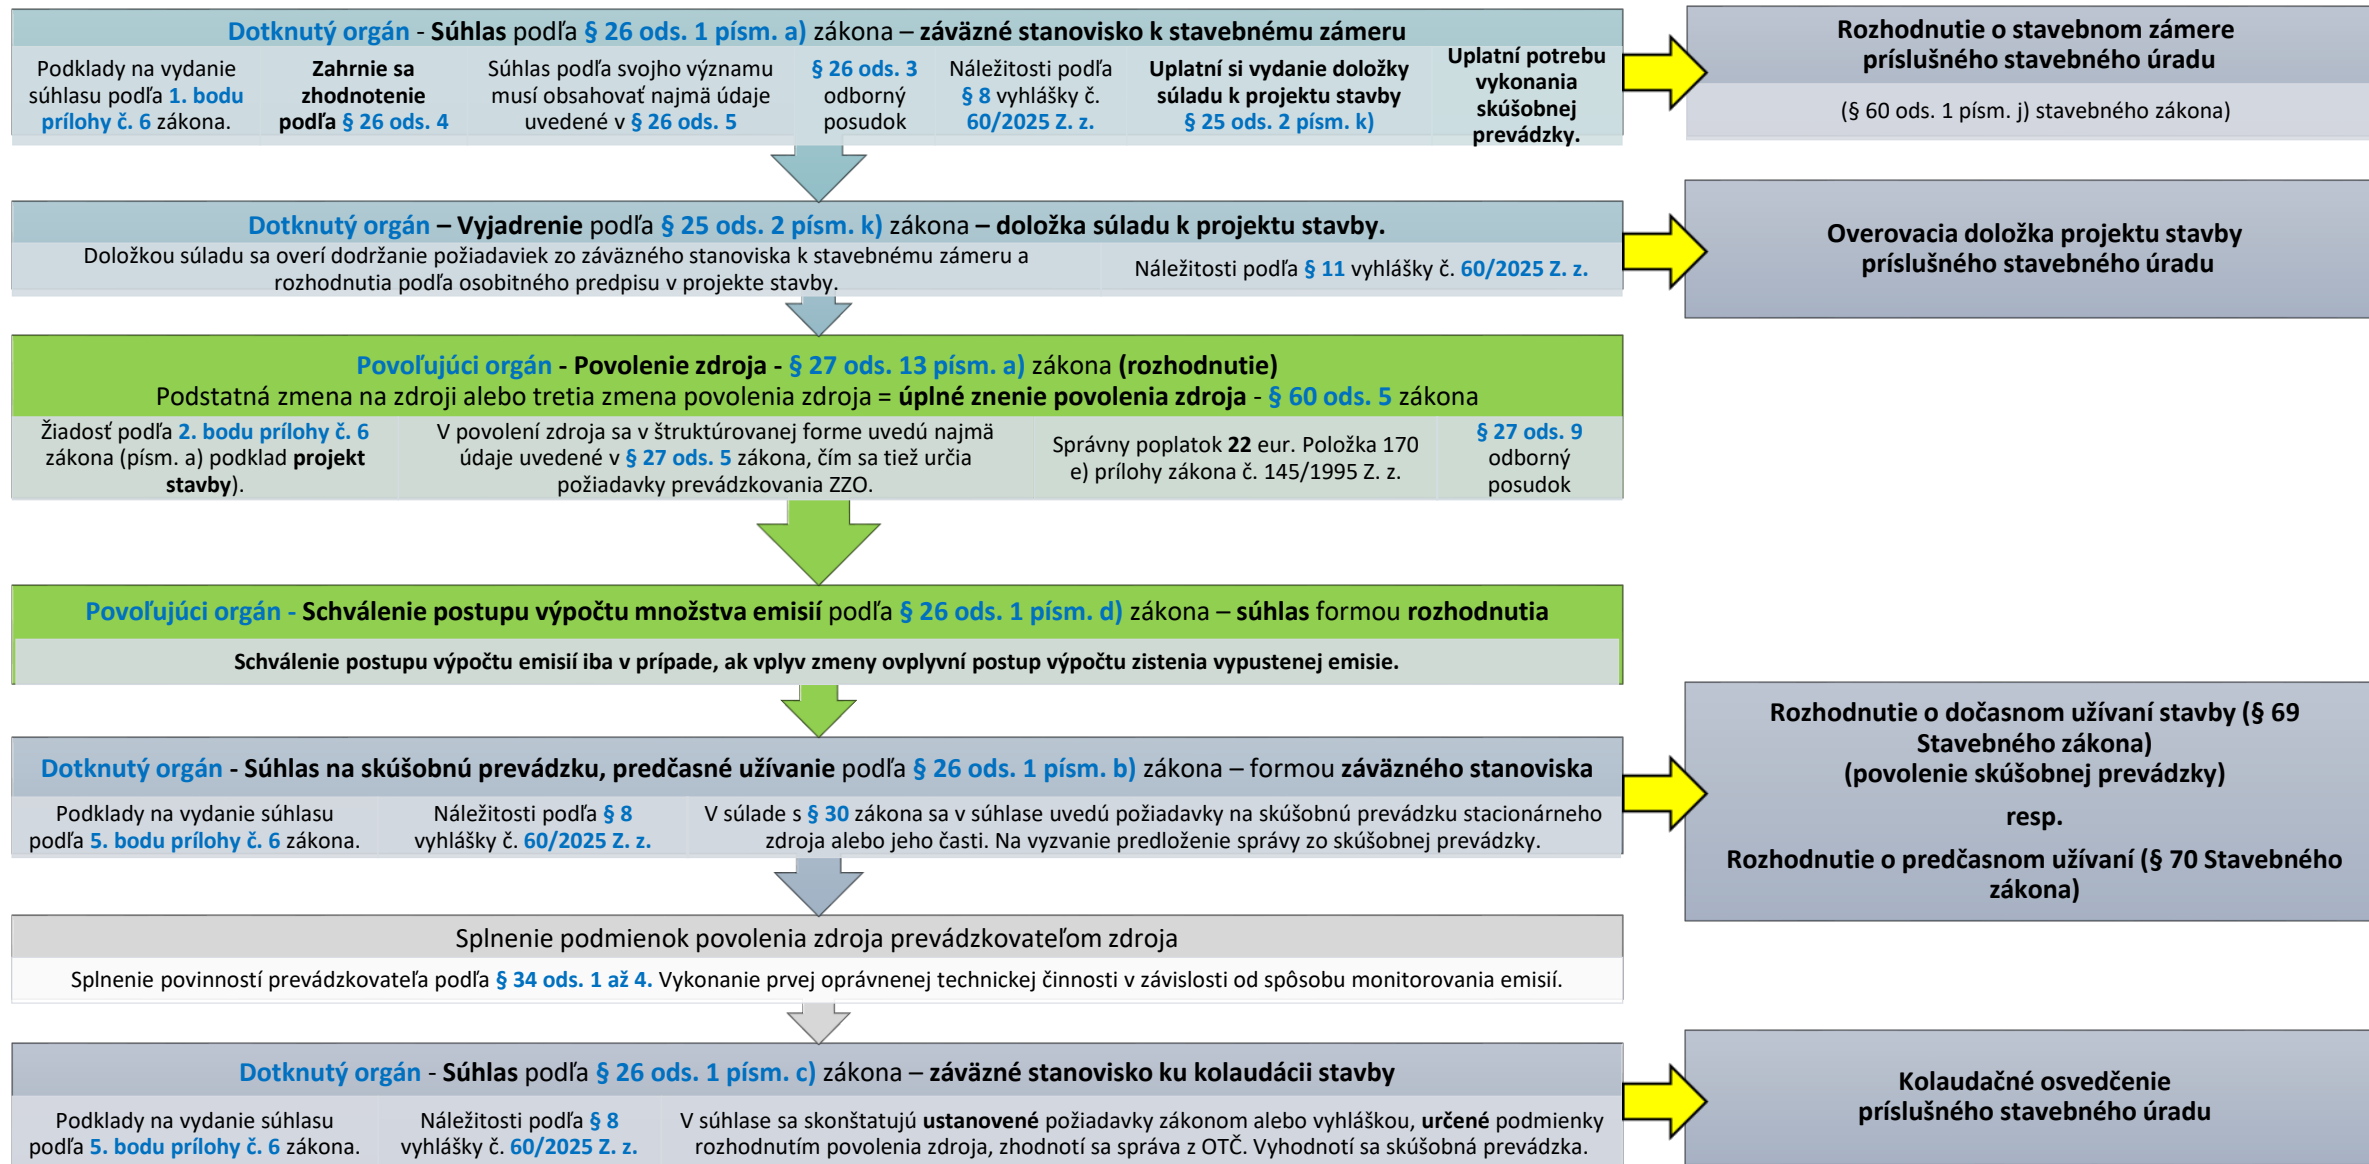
Dotknutý orgán - Súhlas podľa § 26 ods. 1 písm. a) zákona – záväzné stanovisko k stavebnému zámeru

Podklady na vydanie súhlasu podľa 1. bodu prílohy č. 6 zákona.

Zahrnie sa zhodnotenie podľa § 26 ods. 4

Súhlas podľa svojho významu musí obsahovať najmä údaje uvedené v § 26 ods. 5

§ 26 ods. 3 odborný posudok

Náležitosti podľa § 8 vyhlášky č. 60/2025 Z. z.

Uplatní si vydanie doložky súladu k projektu stavby § 25 ods. 2 písm. k)

Uplatní potrebu vykonania skúšobnej prevádzky.

Rozhodnutie o stavebnom zámere príslušného stavebného úradu

(§ 60 ods. 1 písm. j) stavebného zákona)

Dotknutý orgán – Vyjadrenie podľa § 25 ods. 2 písm. k) zákona – doložka súladu k projektu stavby.

Doložkou súladu sa overí dodržanie požiadaviek zo záväzného stanoviska k stavebnému zámeru a rozhodnutia podľa osobitného predpisu v projekte stavby.

Náležitosti podľa § 11 vyhlášky č. 60/2025 Z. z.

Overovacia doložka projektu stavby príslušného stavebného úradu

Povoľujúci orgán - Povolenie zdroja - § 27 ods. 13 písm. a) zákona (rozhodnutie)
Podstatná zmena na zdroji alebo tretia zmena povolenia zdroja = úplné znenie povolenia zdroja - § 60 ods. 5 zákona

Žiadosť podľa 2. bodu prílohy č. 6 zákona (písm. a) podklad projekt stavby).

V povolení zdroja sa v štruktúrovanej forme uvedú najmä údaje uvedené v § 27 ods. 5 zákona, čím sa tiež určia požiadavky prevádzkovania ZZO.

Správny poplatok 22 eur. Položka 170 e) prílohy zákona č. 145/1995 Z. z.

§ 27 ods. 9 odborný posudok

Povoľújúci orgán - Schválenie postupu výpočtu množstva emisií podľa § 26 ods. 1 písm. d) zákona – súhlas formou rozhodnutia

Schválenie postupu výpočtu emisií iba v prípade, ak vplyv zmeny ovplyvní postup výpočtu zistenia vypustenej emisie.

Dotknutý orgán - Súhlas na skúšobnú prevádzku, predčasné užívanie podľa § 26 ods. 1 písm. b) zákona – formou záväzného stanoviska

Podklady na vydanie súhlasu podľa 5. bodu prílohy č. 6 zákona.

Náležitosti podľa § 8 vyhlášky č. 60/2025 Z. z.

V súlade s § 30 zákona sa v súhlase uvedú požiadavky na skúšobnú prevádzku stacionárneho zdroja alebo jeho časti. Na vyzvanie predloženie správy zo skúšobnej prevádzky.

Rozhodnutie o dočasnom užívaní stavby (§ 69 Stavebného zákona)
(povolenie skúšobnej prevádzky)

resp.

Rozhodnutie o predčasnom užívaní (§ 70 Stavebného zákona)

Splnenie podmienok povolenia zdroja prevádzkovateľom zdroja

Splnenie povinností prevádzkovateľa podľa § 34 ods. 1 až 4. Vykonanie prvej oprávnenej technickej činnosti v závislosti od spôsobu monitorovania emisií.

Dotknutý orgán - Súhlas podľa § 26 ods. 1 písm. c) zákona – záväzné stanovisko ku kolaudácii stavby

Podklady na vydanie súhlasu podľa 5. bodu prílohy č. 6 zákona.

Náležitosti podľa § 8 vyhlášky č. 60/2025 Z. z.

V súhlase sa skonštatujú ustanovené požiadavky zákonom alebo vyhláškou, určené podmienky rozhodnutím povolenia zdroja, zhodnotí sa správa z OTČ. Vyhodnotí sa skúšobná prevádzka.

Kolaudačné osvedčenie príslušného stavebného úradu